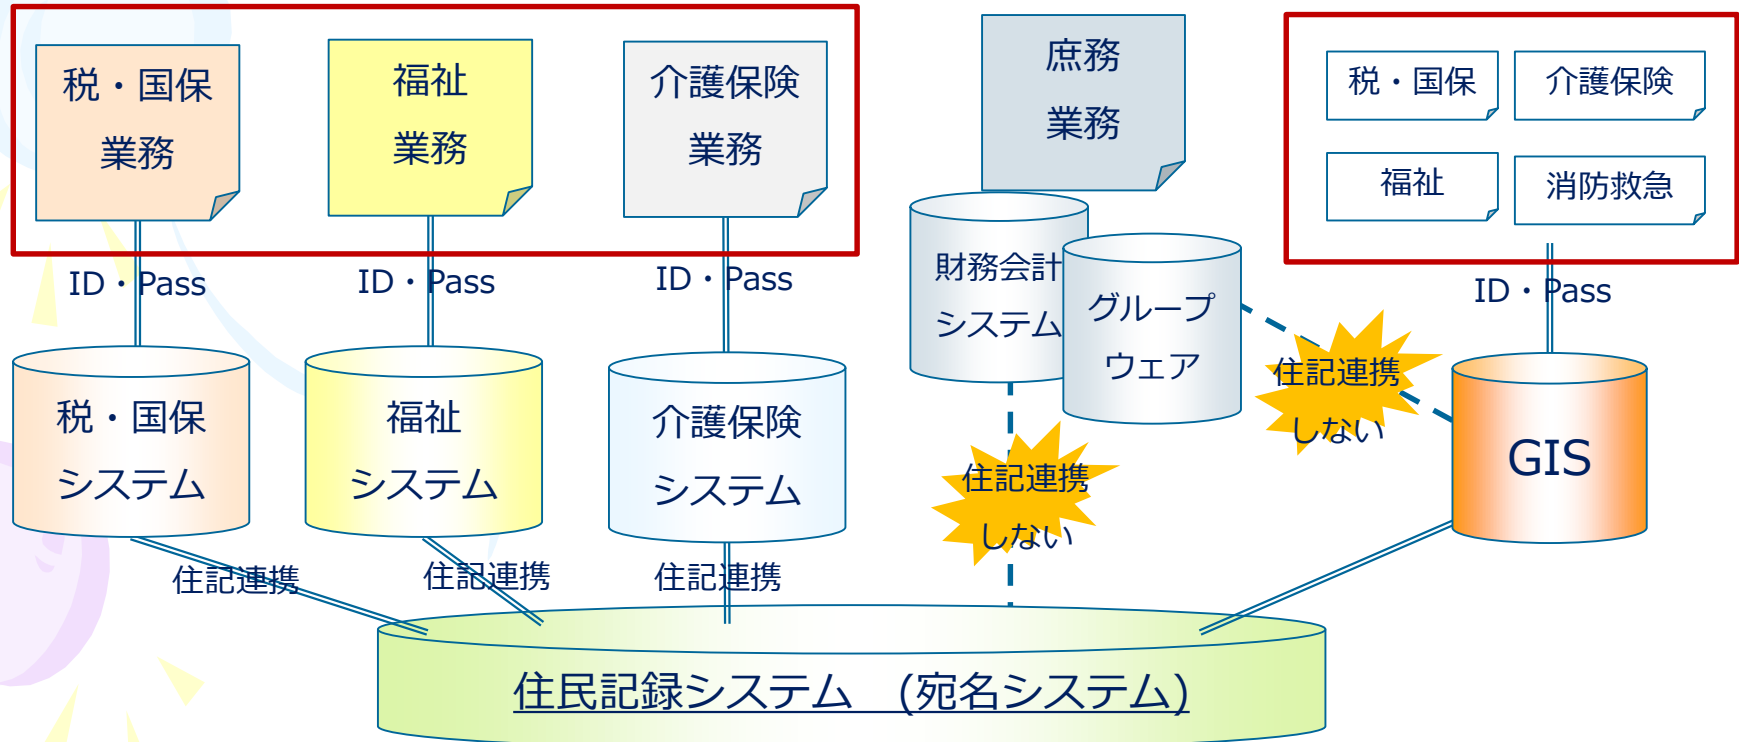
税・国保
業務

福祉
業務

介護保険
業務

庶務
業務

税・国保

介護保険

福祉

消防救急

ID・Pass

ID・Pass

ID・Pass

財務会計
システム

グループ
ウェア

ID・Pass

住記連携
しない

税・国保
システム

福祉
システム

介護保険
システム

GIS

住記連携
しない

住記連携

住記連携

住記連携

住民記録システム　(宛名システム)